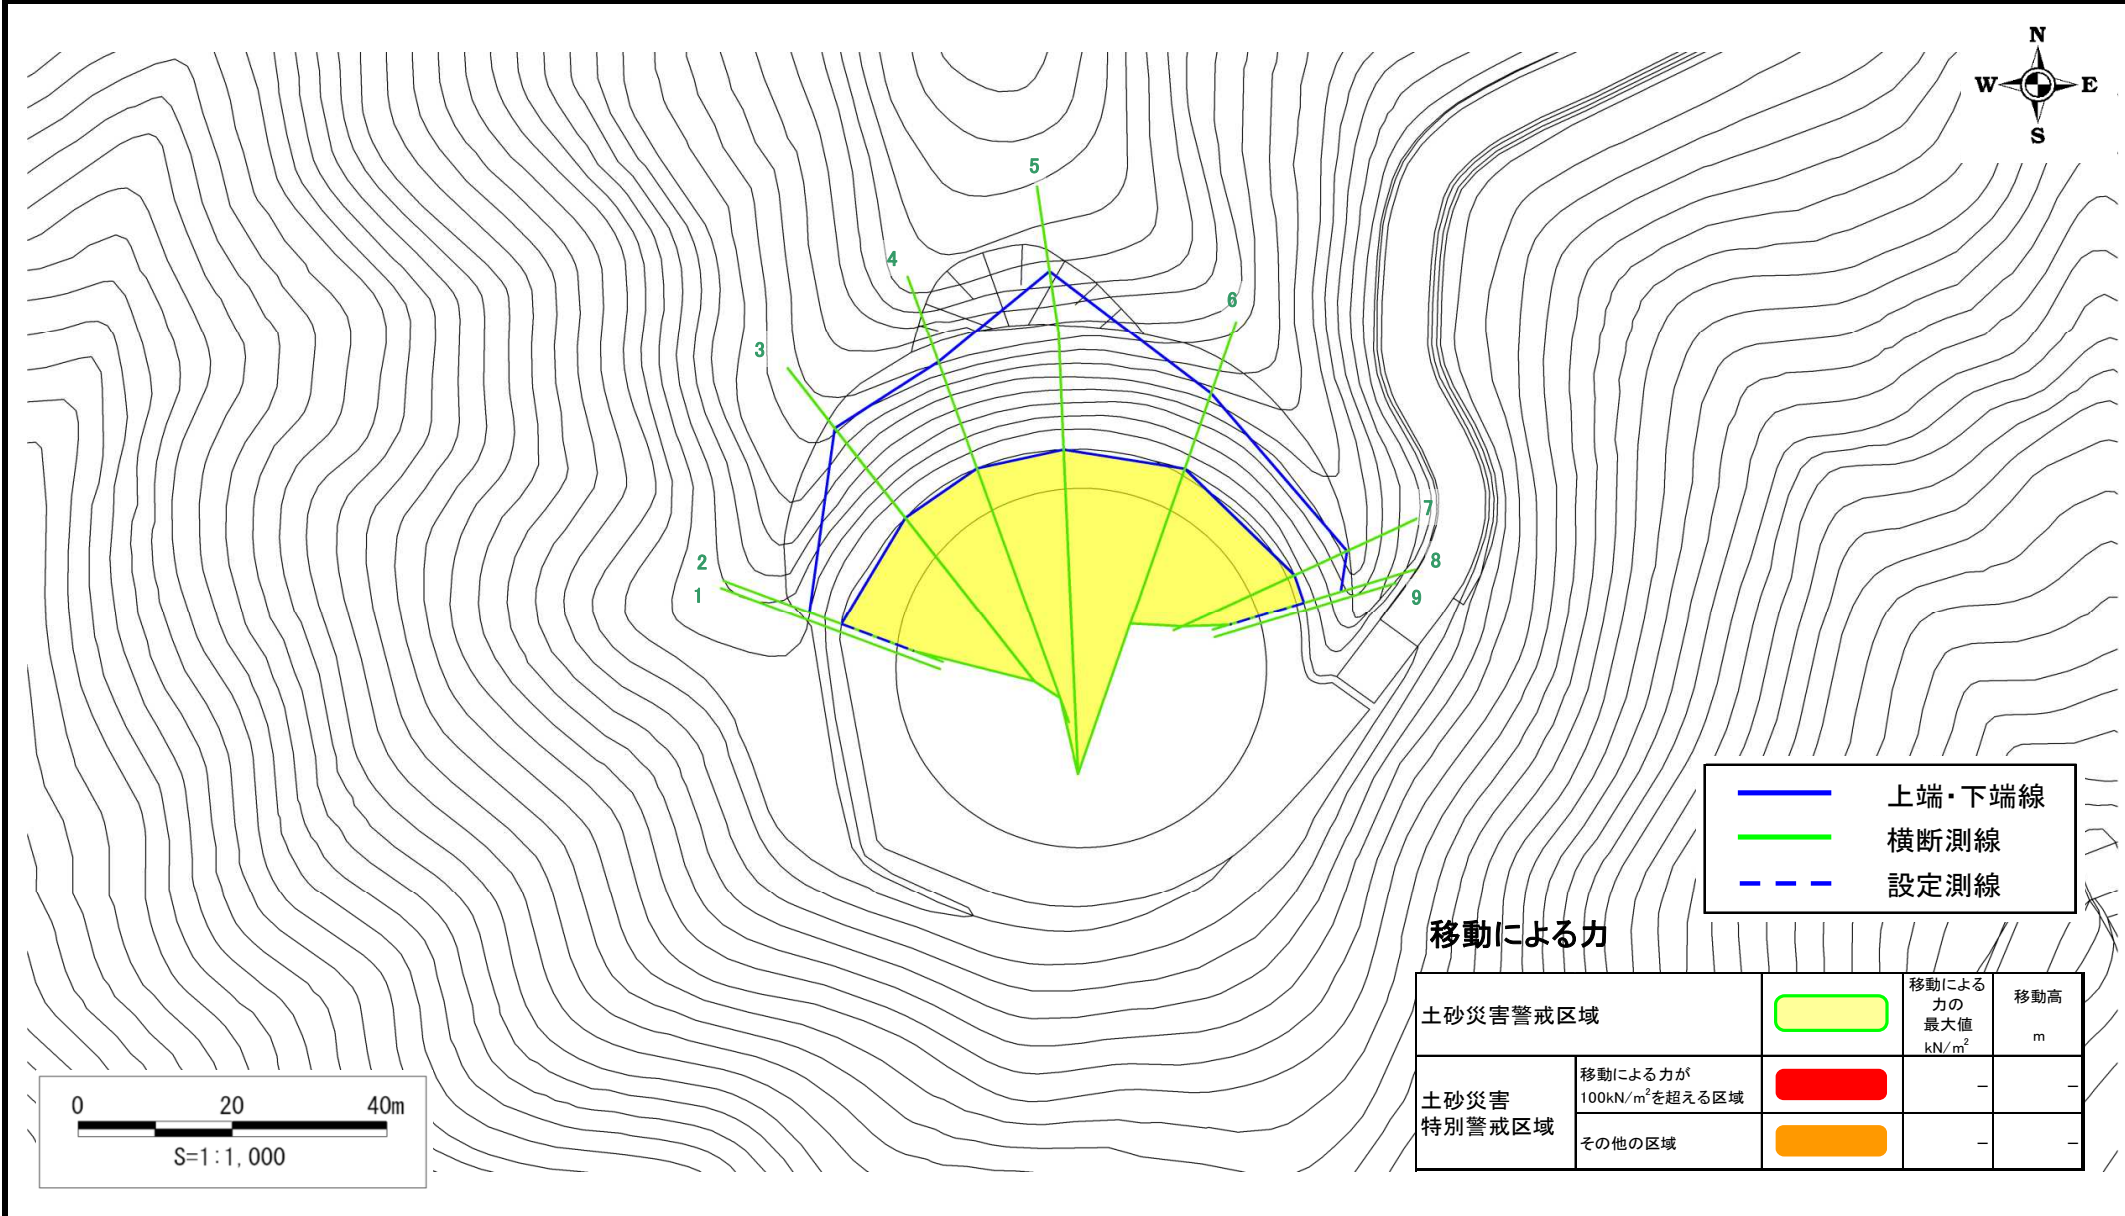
N
W
E
S

5
4
6
3
7
2
8
1
9

| | |
|---|---|
| | 上端・下端線 |
| | 横断測線 |
| | 設定測線 |

移動による力

| 土砂災害警戒区域 | | | 移動による力の最大値 kN/m$^2$ | 移動高 m |
|---|---|---|---|---|
| 土砂災害特別警戒区域 | 移動による力が100kN/m$^2$を超える区域 | | – | – |
| | その他の区域 | | – | – |

0 20 40m
S=1:1,000